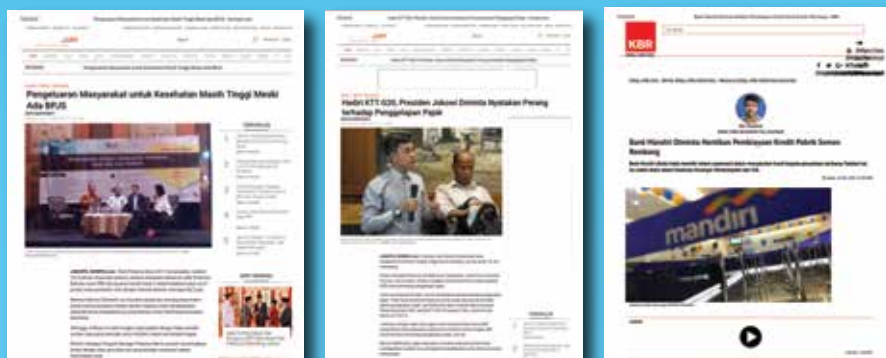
Pengeluaran Masyarakat untuk Kesehatan Masih Tinggi Meski Ada BPJS

Hadiri KTT G20, Presiden Jokowi Diminta Nyatakan Perang terhadap Penggelapan Pajak

KBR

Bank Mandiri Diminta Hentikan Pembiayaan Kredit Pabrik Semen Rembang

mandiri